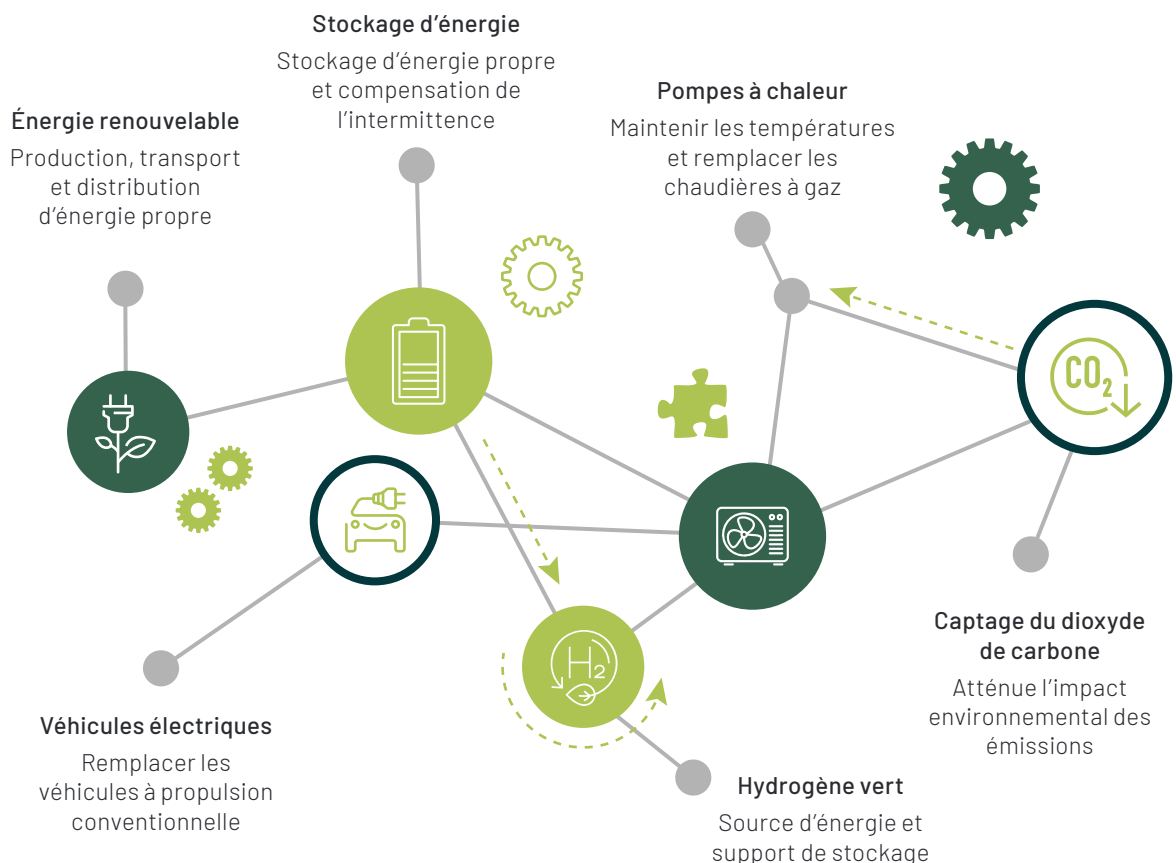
Stockage d'énergie

Stockage d'énergie propre et compensation de l'intermittence

Énergie renouvelable

Production, transport et distribution d'énergie propre

Pompes à chaleur

Maintenir les températures et remplacer les chaudières à gaz

$CO_2$

$H_2$

Captage du dioxyde de carbone

Atténue l'impact environnemental des émissions

Véhicules électriques

Remplacer les véhicules à propulsion conventionnelle

Hydrogène vert

Source d'énergie et support de stockage